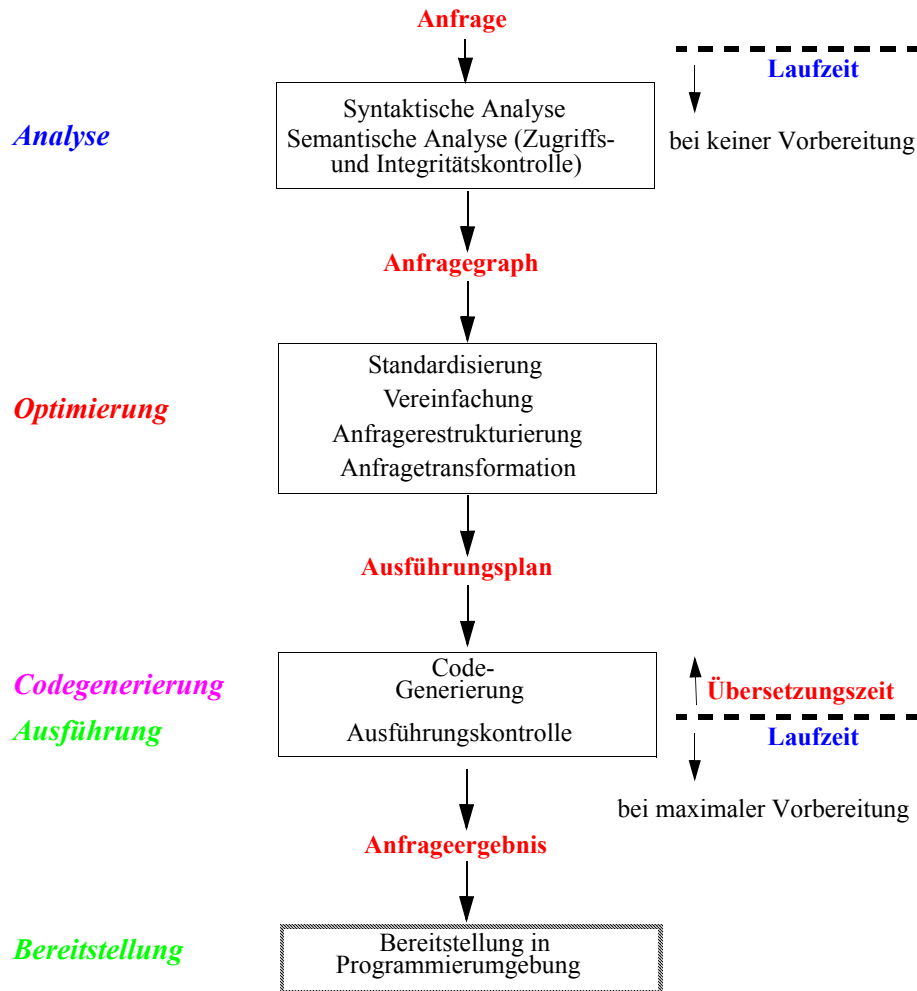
Anfrage

Laufzeit

Analyse

Syntaktische Analyse
Semantische Analyse (Zugriffs- und Integritätskontrolle)

bei keiner Vorbereitung

Anfragegraph

Optimierung

Standardisierung
Vereinfachung
Anfragerestrukturierung
Anfragetransformation

Ausführungsplan

Codegenerierung

Ausführung

Code-Generierung

Ausführungskontrolle

Übersetzungszeit

Laufzeit

bei maximaler Vorbereitung

Anfrageergebnis

Bereitstellung

Bereitstellung in Programmierumgebung